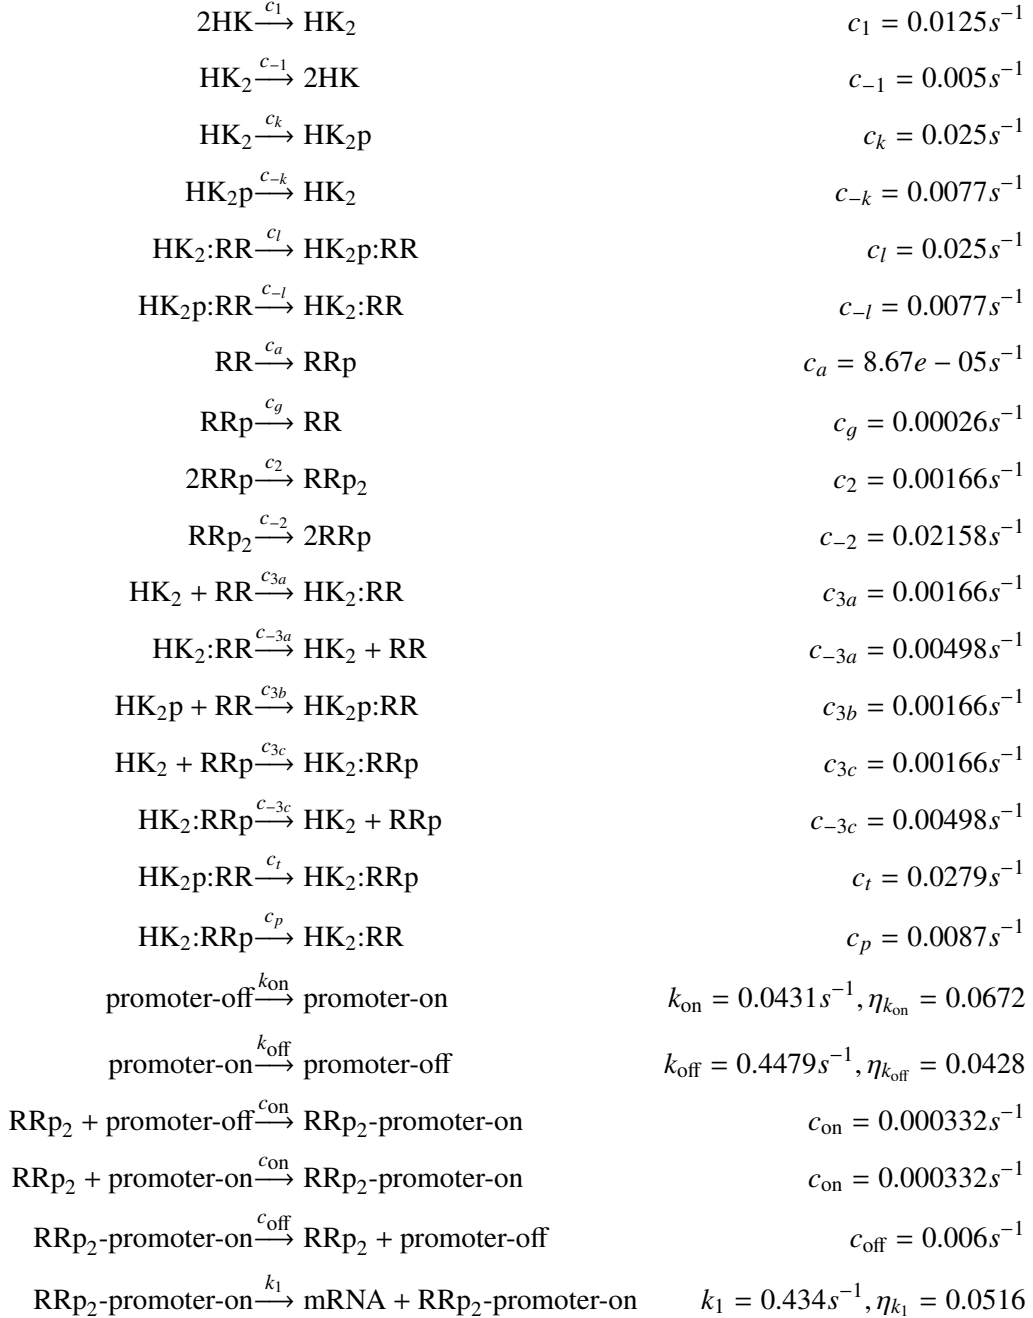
$2\text{HK} \xrightarrow{c_1} \text{HK}_2$ $c_1 = 0.0125 s^{-1}$

$\text{HK}_2 \xrightarrow{c_{-1}} 2\text{HK}$ $c_{-1} = 0.005 s^{-1}$

$\text{HK}_2 \xrightarrow{c_k} \text{HK}_2\text{p}$ $c_k = 0.025 s^{-1}$

$\text{HK}_2\text{p} \xrightarrow{c_{-k}} \text{HK}_2$ $c_{-k} = 0.0077 s^{-1}$

$\text{HK}_2\text{:RR} \xrightarrow{c_l} \text{HK}_2\text{p:RR}$ $c_l = 0.025 s^{-1}$

$\text{HK}_2\text{p:RR} \xrightarrow{c_{-l}} \text{HK}_2\text{:RR}$ $c_{-l} = 0.0077 s^{-1}$

$\text{RR} \xrightarrow{c_a} \text{RRp}$ $c_a = 8.67e - 05 s^{-1}$

$\text{RRp} \xrightarrow{c_g} \text{RR}$ $c_g = 0.00026 s^{-1}$

$2\text{RRp} \xrightarrow{c_2} \text{RRp}_2$ $c_2 = 0.00166 s^{-1}$

$\text{RRp}_2 \xrightarrow{c_{-2}} 2\text{RRp}$ $c_{-2} = 0.02158 s^{-1}$

$\text{HK}_2 + \text{RR} \xrightarrow{c_{3a}} \text{HK}_2\text{:RR}$ $c_{3a} = 0.00166 s^{-1}$

$\text{HK}_2\text{:RR} \xrightarrow{c_{-3a}} \text{HK}_2 + \text{RR}$ $c_{-3a} = 0.00498 s^{-1}$

$\text{HK}_2\text{p} + \text{RR} \xrightarrow{c_{3b}} \text{HK}_2\text{p:RR}$ $c_{3b} = 0.00166 s^{-1}$

$\text{HK}_2 + \text{RRp} \xrightarrow{c_{3c}} \text{HK}_2\text{:RRp}$ $c_{3c} = 0.00166 s^{-1}$

$\text{HK}_2\text{:RRp} \xrightarrow{c_{-3c}} \text{HK}_2 + \text{RRp}$ $c_{-3c} = 0.00498 s^{-1}$

$\text{HK}_2\text{p:RR} \xrightarrow{c_t} \text{HK}_2\text{:RRp}$ $c_t = 0.0279 s^{-1}$

$\text{HK}_2\text{:RRp} \xrightarrow{c_p} \text{HK}_2\text{:RR}$ $c_p = 0.0087 s^{-1}$

$\text{promoter-off} \xrightarrow{k_{\text{on}}} \text{promoter-on}$ $k_{\text{on}} = 0.0431 s^{-1}, \eta_{k_{\text{on}}} = 0.0672$

$\text{promoter-on} \xrightarrow{k_{\text{off}}} \text{promoter-off}$ $k_{\text{off}} = 0.4479 s^{-1}, \eta_{k_{\text{off}}} = 0.0428$

$\text{RRp}_2 + \text{promoter-off} \xrightarrow{c_{\text{on}}} \text{RRp}_2\text{-promoter-on}$ $c_{\text{on}} = 0.000332 s^{-1}$

$\text{RRp}_2 + \text{promoter-on} \xrightarrow{c_{\text{on}}} \text{RRp}_2\text{-promoter-on}$ $c_{\text{on}} = 0.000332 s^{-1}$

$\text{RRp}_2\text{-promoter-on} \xrightarrow{c_{\text{off}}} \text{RRp}_2 + \text{promoter-off}$ $c_{\text{off}} = 0.006 s^{-1}$

$\text{RRp}_2\text{-promoter-on} \xrightarrow{k_1} \text{mRNA} + \text{RRp}_2\text{-promoter-on}$ $k_1 = 0.434 s^{-1}, \eta_{k_1} = 0.0516$